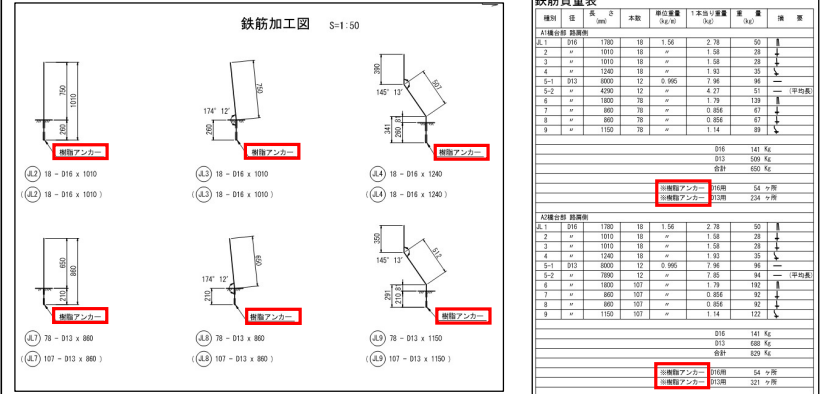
鉄筋加工図 S=1:50

750
1010
260
樹脂アンカー
JL2 18 - D16 x 1010
( JL2 18 - D16 x 1010 )

174° 12'
750
260
樹脂アンカー
JL3 18 - D16 x 1010
( JL3 18 - D16 x 1010 )

390
145° 13'
507
341
260 81
樹脂アンカー
JL4 18 - D16 x 1240
( JL4 18 - D16 x 1240 )

650
860
210
樹脂アンカー
JL7 78 - D13 x 860
( JL7 107 - D13 x 860 )

174° 12'
650
210
樹脂アンカー
JL8 78 - D13 x 860
( JL8 107 - D13 x 860 )

350
145° 13'
512
291
210 81
樹脂アンカー
JL9 78 - D13 x 1150
( JL9 107 - D13 x 1150 )

鉄筋質量表

| 種別 | 径 | 長さ (mm) | 本数 | 単位重量 (kg/m) | 1本当り重量 (kg) | 重量 (kg) | 摘要 |
|---|---|---|---|---|---|---|---|
| A1橋台部 路面側 | | | | | | | |
| JL 1 | D16 | 1780 | 18 | 1.56 | 2.78 | 50 | |
| 2 | 〃 | 1010 | 18 | 〃 | 1.58 | 28 | |
| 3 | 〃 | 1010 | 18 | 〃 | 1.58 | 28 | |
| 4 | 〃 | 1240 | 18 | 〃 | 1.93 | 35 | |
| 5-1 | D13 | 8000 | 12 | 0.995 | 7.96 | 96 | |
| 5-2 | 〃 | 4290 | 12 | 〃 | 4.27 | 51 | (平均長) |
| 6 | 〃 | 1800 | 78 | 〃 | 1.79 | 139 | |
| 7 | 〃 | 860 | 78 | 〃 | 0.856 | 67 | |
| 8 | 〃 | 860 | 78 | 〃 | 0.856 | 67 | |
| 9 | 〃 | 1150 | 78 | 〃 | 1.14 | 89 | |
| | | | | | D16 | 141 Kg | |
| | | | | | D13 | 509 Kg | |
| | | | | | 合計 | 650 Kg | |
| | | | | ※樹脂アンカー | D16用 | 54 ヶ所 | |
| | | | | ※樹脂アンカー | D13用 | 234 ヶ所 | |
| A2橋台部 路面側 | | | | | | | |
| JL 1 | D16 | 1780 | 18 | 1.56 | 2.78 | 50 | |
| 2 | 〃 | 1010 | 18 | 〃 | 1.58 | 28 | |
| 3 | 〃 | 1010 | 18 | 〃 | 1.58 | 28 | |
| 4 | 〃 | 1240 | 18 | 〃 | 1.93 | 35 | |
| 5-1 | D13 | 8000 | 12 | 0.995 | 7.96 | 96 | |
| 5-2 | 〃 | 7890 | 12 | 〃 | 7.85 | 94 | (平均長) |
| 6 | 〃 | 1800 | 107 | 〃 | 1.79 | 192 | |
| 7 | 〃 | 860 | 107 | 〃 | 0.856 | 92 | |
| 8 | 〃 | 860 | 107 | 〃 | 0.856 | 92 | |
| 9 | 〃 | 1150 | 107 | 〃 | 1.14 | 122 | |
| | | | | | D16 | 141 Kg | |
| | | | | | D13 | 688 Kg | |
| | | | | | 合計 | 829 Kg | |
| | | | | ※樹脂アンカー | D16用 | 54 ヶ所 | |
| | | | | ※樹脂アンカー | D13用 | 321 ヶ所 | |